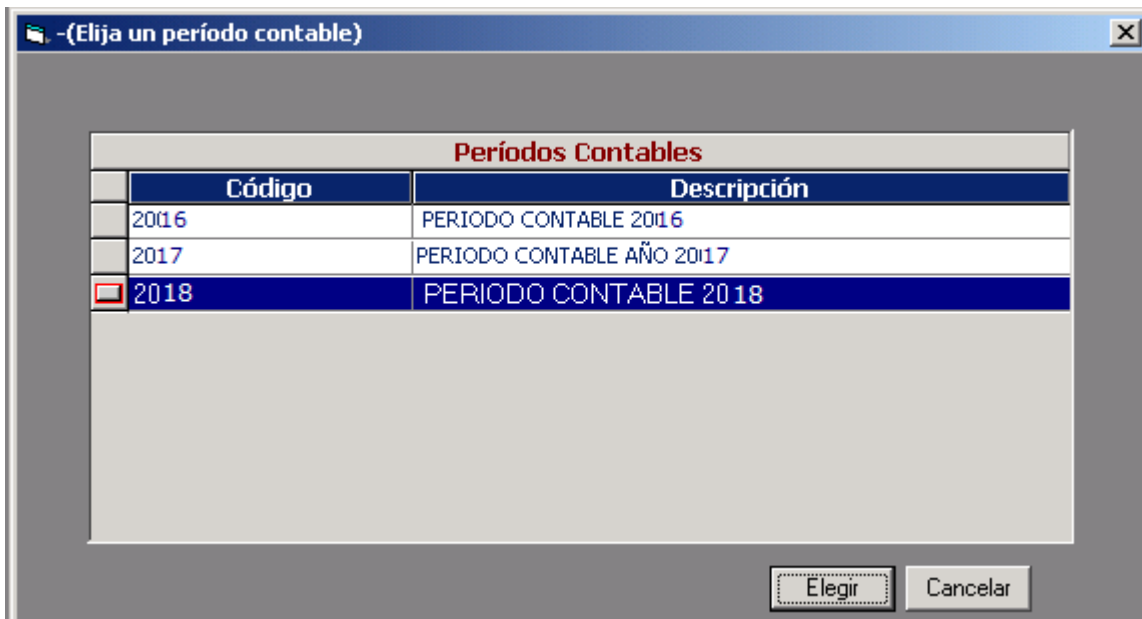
-(Elija un período contable)

Períodos Contables

| Código | Descripción |
|---|---|
| 2016 | PERIODO CONTABLE 2016 |
| 2017 | PERIODO CONTABLE AÑO 2017 |
| 2018 | PERIODO CONTABLE 2018 |

Elegir Cancelar